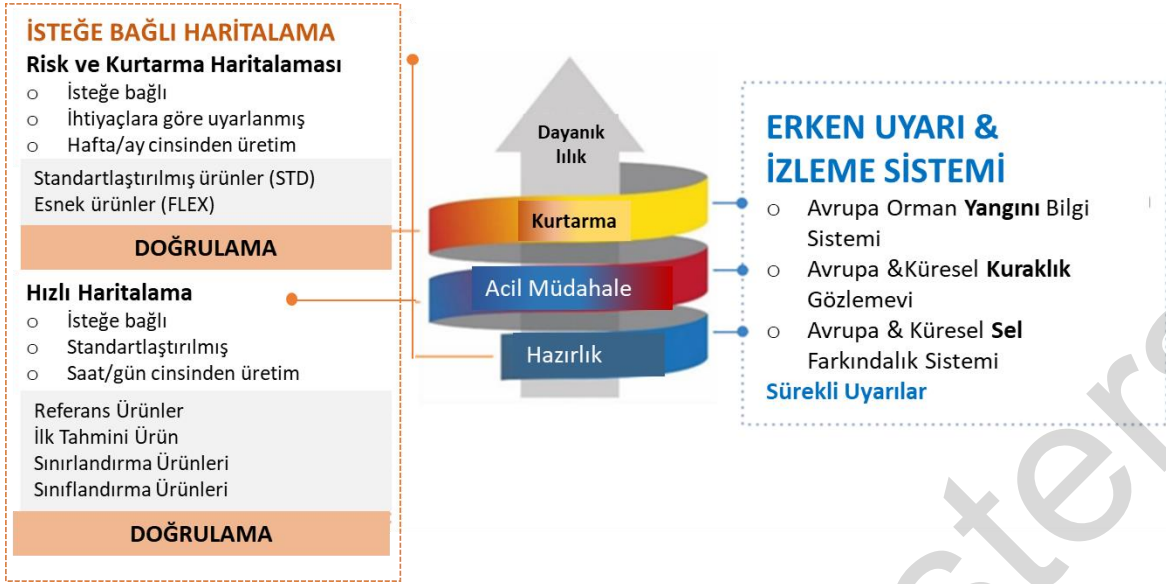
İSTEĞE BAĞLI HARİTALAMA

Risk ve Kurtarma Haritalaması
o İsteğe bağlı
o İhtiyaçlara göre uyarlanmış
o Hafta/ay cinsinden üretim

Standartlaştırılmış ürünler (STD)
Esnek ürünler (FLEX)

DOĞRULAMA

Hızlı Haritalama
o İsteğe bağlı
o Standartlaştırılmış
o Saat/gün cinsinden üretim

Referans Ürünler
İlk Tahmini Ürün
Sınırlandırma Ürünleri
Sınıflandırma Ürünleri

DOĞRULAMA

Dayanık lılık

Kurtarma

Acil Müdahale

Hazırlık

ERKEN UYARI & İZLEME SİSTEMİ

o Avrupa Orman **Yangını** Bilgi Sistemi
o Avrupa &Küresel **Kuraklık** Gözlemevi
o Avrupa & Küresel **Sel** Farkındalık Sistemi

Sürekli Uyarılar

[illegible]